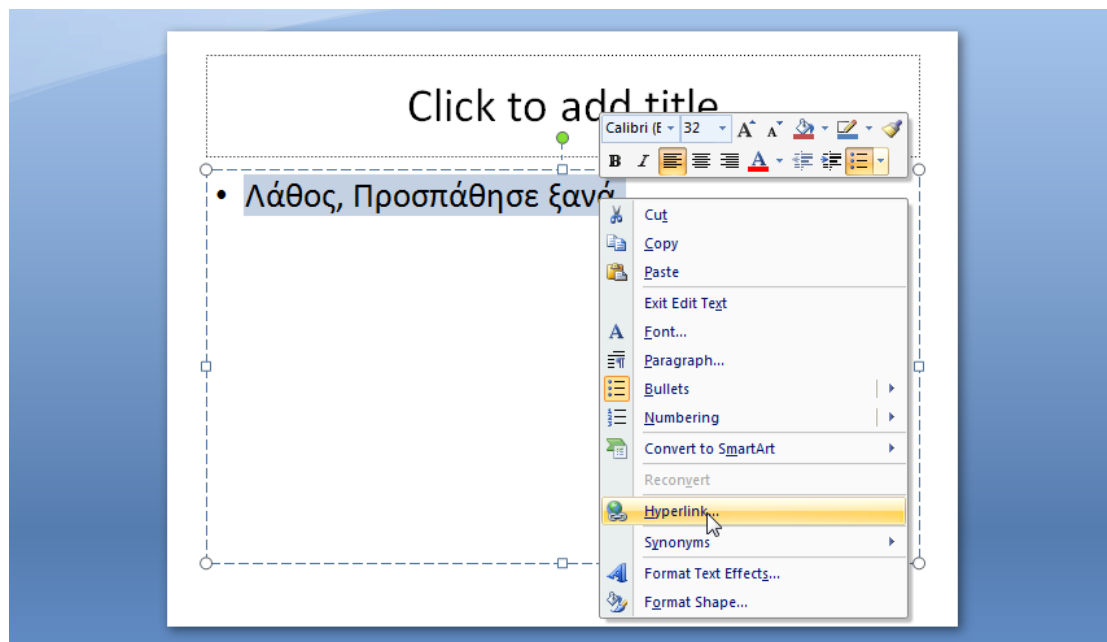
Click to add title

Calibri (B 32 A A

B I A

• Λάθος, Προσπάθησε ξανά

Cut
Copy
Paste
Exit Edit Text
Font...
Paragraph...
Bullets
Numbering
Convert to SmartArt
Reconvert
Hyperlink...
Synonyms
Format Text Effects...
Format Shape...